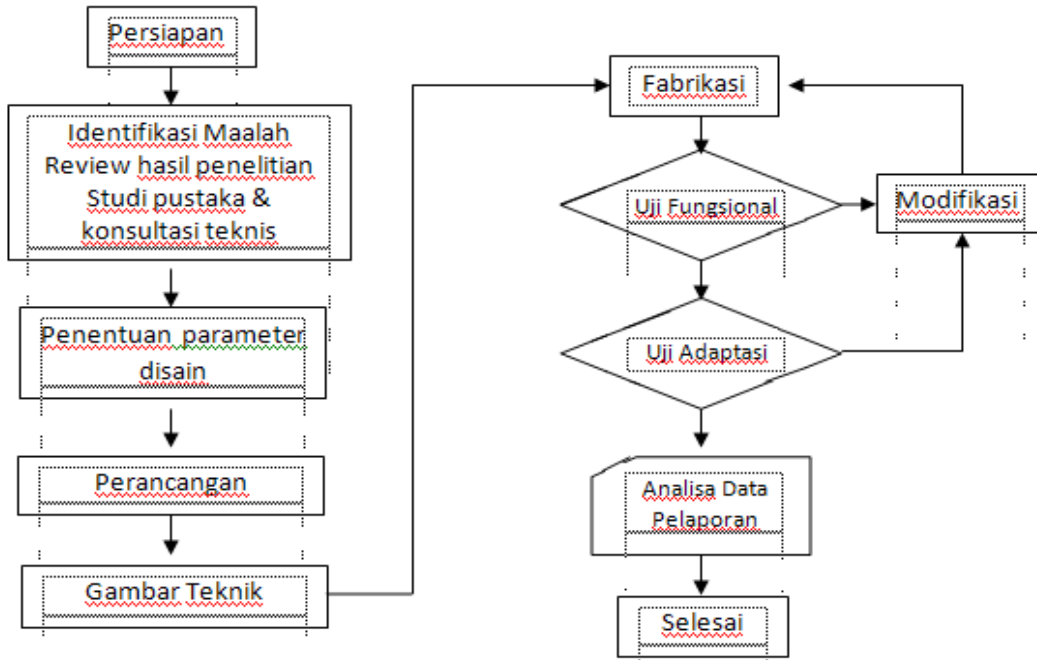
Persiapan

Identifikasi Maalah
Review hasil penelitian
Studi pustaka &
konsultasi teknis

Penentuan parameter
disain

Perancangan

Gambar Teknik

Fabrikasi

Uji Fungsional

Modifikasi

Uji Adaptasi

Analisa Data
Pelaporan

Selesai